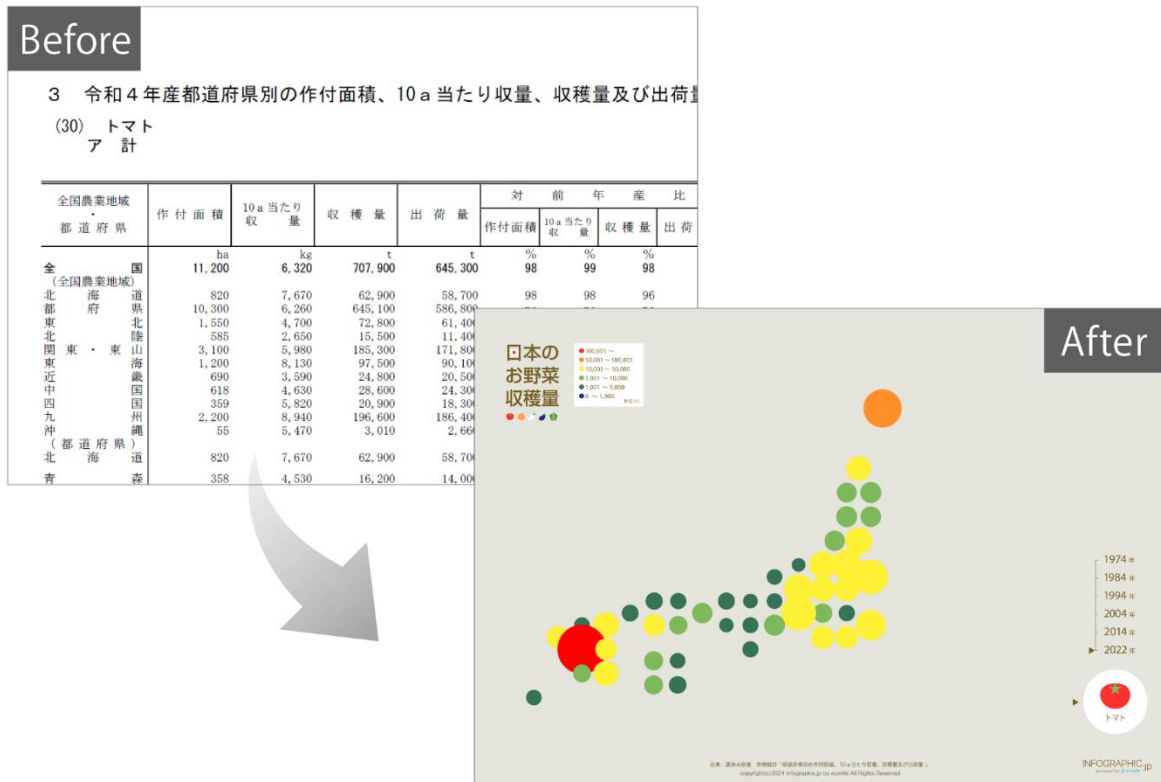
Before

3　令和４年産都道府県別の作付面積、10ａ当たり収量、収穫量及び出荷量

(30)　トマト
　ア　計

| 全国農業地域・都道府県 | 作付面積 | 10ａ当たり収量 | 収穫量 | 出荷量 | 対前年産比 作付面積 | 10ａ当たり収量 | 収穫量 | 出荷 |
|---|---|---|---|---|---|---|---|---|
| | ha | kg | t | t | % | % | % | |
| 全国 | 11,200 | 6,320 | 707,900 | 645,300 | 98 | 99 | 98 | |
| (全国農業地域) | | | | | | | | |
| 北海道 | 820 | 7,670 | 62,900 | 58,700 | 98 | 98 | 96 | |
| 都府県 | 10,300 | 6,260 | 645,100 | 586,800 | | | | |
| 東北 | 1,550 | 4,700 | 72,800 | 61,400 | | | | |
| 北陸 | 585 | 2,650 | 15,500 | 11,400 | | | | |
| 関東・東山 | 3,100 | 5,980 | 185,300 | 171,800 | | | | |
| 東海 | 1,200 | 8,130 | 97,500 | 90,100 | | | | |
| 近畿 | 690 | 3,590 | 24,800 | 20,500 | | | | |
| 中国 | 618 | 4,630 | 28,600 | 24,300 | | | | |
| 四国 | 359 | 5,820 | 20,900 | 18,300 | | | | |
| 九州 | 2,200 | 8,940 | 196,600 | 186,400 | | | | |
| 沖縄 | 55 | 5,470 | 3,010 | 2,660 | | | | |
| (都道府県) | | | | | | | | |
| 北海道 | 820 | 7,670 | 62,900 | 58,700 | | | | |
| 青森 | 358 | 4,530 | 16,200 | 14,000 | | | | |

After

日本の
お野菜
収穫量

100,001 ～
50,001 ～ 100,000
10,001 ～ 50,000
5,001 ～ 10,000
1,001 ～ 5,000
0 ～ 1,000
単位(t)

1974年
1984年
1994年
2004年
2014年
2022年

トマト

出典：農林水産省　作物統計「都道府県別の作付面積、10ａ当たり収量、収穫量及び出荷量」
copyright(c)2024 infographic.jp by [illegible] All Rights Reserved

INFOGRAPHIC.jp
powered by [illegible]